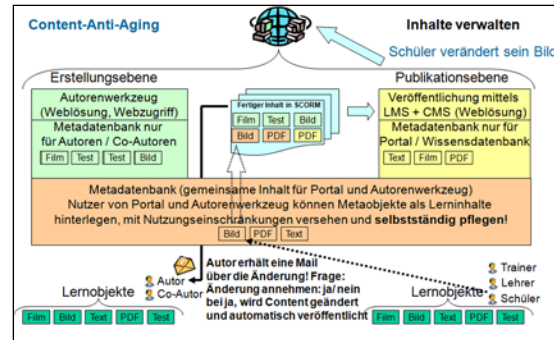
Content-Anti-Aging

Inhalte verwalten

Schüler verändert sein Bild

Erstellungsebene

Publikationsebene

Autorenwerkzeug (Weblösung, Webzugriff)

Metadatenbank nur für Autoren / Co-Autoren

Film Test Test Bild

Fertiger Inhalt in SCORM

Film Test Bild

Bild PDF PDF

Veröffentlichung mittels LMS + CMS (Weblösung)

Metadatenbank nur für Portal / Wissensdatenbank

Text Film PDF

Metadatenbank (gemeinsame Inhalt für Portal und Autorenwerkzeug)
Nutzer von Portal und Autorenwerkzeug können Metaobjekte als Lerninhalte hinterlegen, mit Nutzungseinschränkungen versehen und selbstständig pflegen!

Bild PDF Text

Autor

Co-Autor

Autor erhält eine Mail über die Änderung! Frage: Änderung annehmen: ja/ nein bei ja, wird Content geändert und automatisch veröffentlicht

Trainer

Lehrer

Schüler

Lernobjekte

Film Bild Text PDF Test

Lernobjekte

Film Bild Text PDF Test